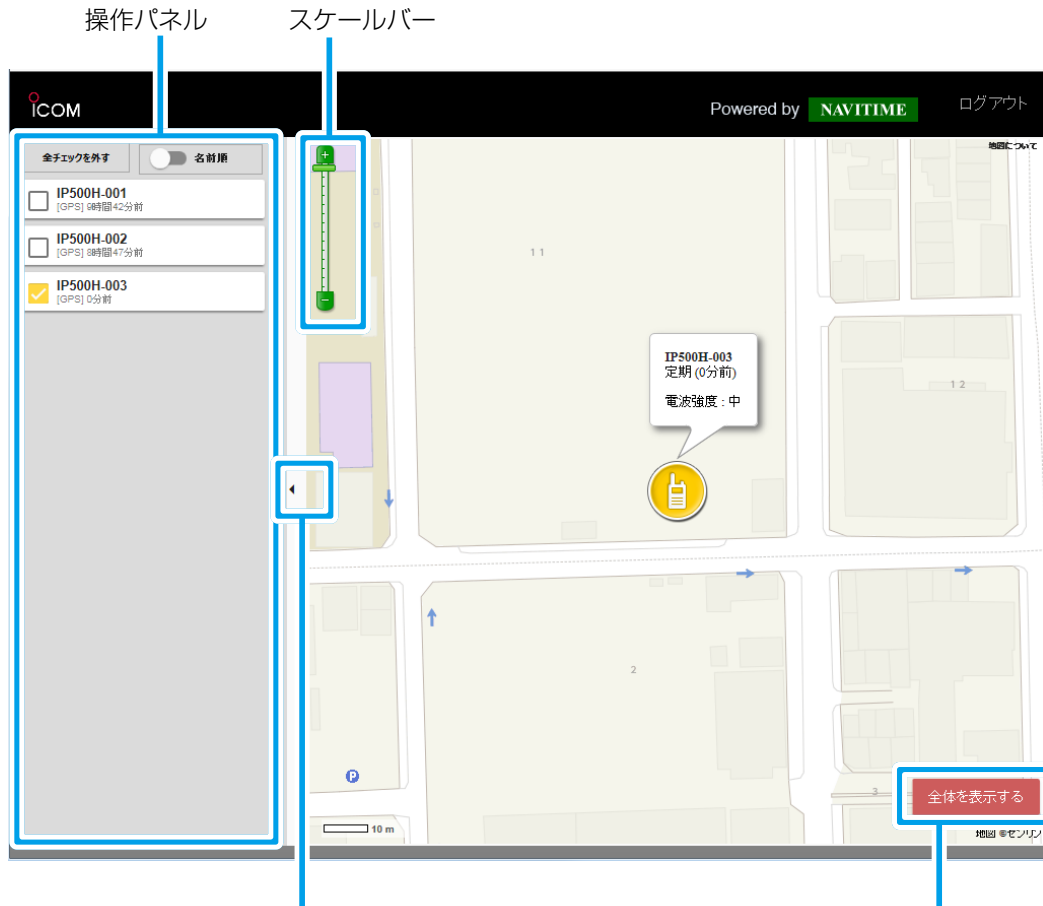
操作パネル

スケールバー

ICOM

Powered by NAVITIME

ログアウト

全チェックを外す

名前順

IP500H-001
[GPS] 9時間42分前

IP500H-002
[GPS] 8時間47分前

IP500H-003
[GPS] 0分前

地図について

11

IP500H-003
定期 (0分前)

電波強度：中

12

2

3

10 m

全体を表示する

地図 ©ゼンリン